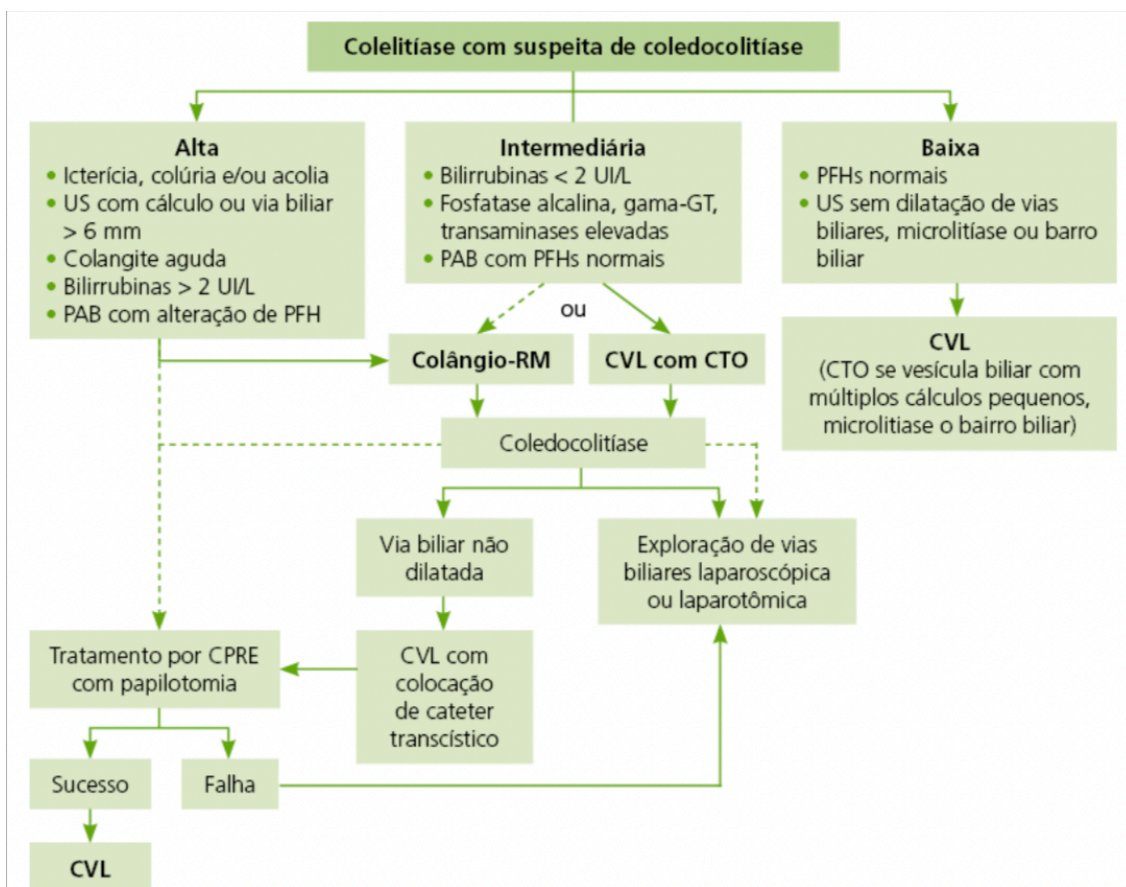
Colelitíase com suspeita de coledocolitíase

Alta
• Icterícia, colúria e/ou acolia
• US com cálculo ou via biliar > 6 mm
• Colangite aguda
• Bilirrubinas > 2 UI/L
• PAB com alteração de PFH

Intermediária
• Bilirrubinas < 2 UI/L
• Fosfatase alcalina, gama-GT, transaminases elevadas
• PAB com PFHs normais

Baixa
• PFHs normais
• US sem dilatação de vias biliares, microlitíase ou barro biliar

ou

Colângio-RM

CVL com CTO

CVL
(CTO se vesícula biliar com múltiplos cálculos pequenos, microlitiase o bairro biliar)

Coledocolitíase

Via biliar não dilatada

Exploração de vias biliares laparoscópica ou laparotômica

Tratamento por CPRE com papilotomia

CVL com colocação de cateter transcístico

Sucesso

Falha

CVL